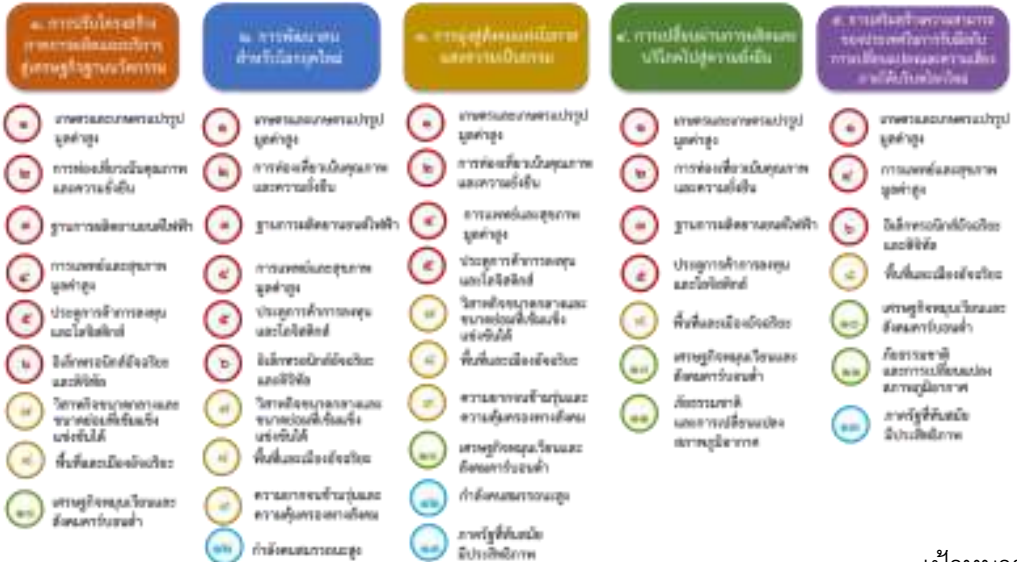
๑. การปรับโครงสร้างภาคการผลิตและบริการสู่เศรษฐกิจฐานนวัตกรรม

๑ เกษตรและเกษตรแปรรูปมูลค่าสูง
๒ การท่องเที่ยวเน้นคุณภาพและความยั่งยืน
๓ ฐานการผลิตยานยนต์ไฟฟ้า
๔ การแพทย์และสุขภาพมูลค่าสูง
๕ ประตูการค้าการลงทุนและโลจิสติกส์
๖ อิเล็กทรอนิกส์อัจฉริยะและดิจิทัล
๗ วิสาหกิจขนาดกลางและขนาดย่อมที่เข้มแข็งแข่งขันได้
๘ พื้นที่และเมืองอัจฉริยะ
๑๐ เศรษฐกิจหมุนเวียนและสังคมคาร์บอนต่ำ

๒. การพัฒนาคนสำหรับโลกยุคใหม่

๑ เกษตรและเกษตรแปรรูปมูลค่าสูง
๒ การท่องเที่ยวเน้นคุณภาพและความยั่งยืน
๓ ฐานการผลิตยานยนต์ไฟฟ้า
๔ การแพทย์และสุขภาพมูลค่าสูง
๕ ประตูการค้าการลงทุนและโลจิสติกส์
๖ อิเล็กทรอนิกส์อัจฉริยะและดิจิทัล
๗ วิสาหกิจขนาดกลางและขนาดย่อมที่เข้มแข็งแข่งขันได้
๘ พื้นที่และเมืองอัจฉริยะ
๙ ความยากจนข้ามรุ่นและความคุ้มครองทางสังคม
๑๒ กำลังคนสมรรถนะสูง

๓. การมุ่งสู่สังคมแห่งโอกาสและความเป็นธรรม

๑ เกษตรและเกษตรแปรรูปมูลค่าสูง
๒ การท่องเที่ยวเน้นคุณภาพและความยั่งยืน
๔ การแพทย์และสุขภาพมูลค่าสูง
๕ ประตูการค้าการลงทุนและโลจิสติกส์
๗ วิสาหกิจขนาดกลางและขนาดย่อมที่เข้มแข็งแข่งขันได้
๘ พื้นที่และเมืองอัจฉริยะ
๙ ความยากจนข้ามรุ่นและความคุ้มครองทางสังคม
๑๐ เศรษฐกิจหมุนเวียนและสังคมคาร์บอนต่ำ
๑๒ กำลังคนสมรรถนะสูง
๑๓ ภาครัฐที่ทันสมัย มีประสิทธิภาพ

๔. การเปลี่ยนผ่านการผลิตและบริโภคไปสู่ความยั่งยืน

๑ เกษตรและเกษตรแปรรูปมูลค่าสูง
๒ การท่องเที่ยวเน้นคุณภาพและความยั่งยืน
๓ ฐานการผลิตยานยนต์ไฟฟ้า
๕ ประตูการค้าการลงทุนและโลจิสติกส์
๘ พื้นที่และเมืองอัจฉริยะ
๑๐ เศรษฐกิจหมุนเวียนและสังคมคาร์บอนต่ำ
๑๑ ภัยธรรมชาติและการเปลี่ยนแปลงสภาพภูมิอากาศ

๕. การเสริมสร้างความสามารถของประเทศในการรับมือกับการเปลี่ยนแปลงและความเสี่ยงภายใต้บริบทโลกใหม่

๑ เกษตรและเกษตรแปรรูปมูลค่าสูง
๔ การแพทย์และสุขภาพมูลค่าสูง
๖ อิเล็กทรอนิกส์อัจฉริยะและดิจิทัล
๘ พื้นที่และเมืองอัจฉริยะ
๑๐ เศรษฐกิจหมุนเวียนและสังคมคาร์บอนต่ำ
๑๑ ภัยธรรมชาติและการเปลี่ยนแปลงสภาพภูมิอากาศ
๑๓ ภาครัฐที่ทันสมัย มีประสิทธิภาพ

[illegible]